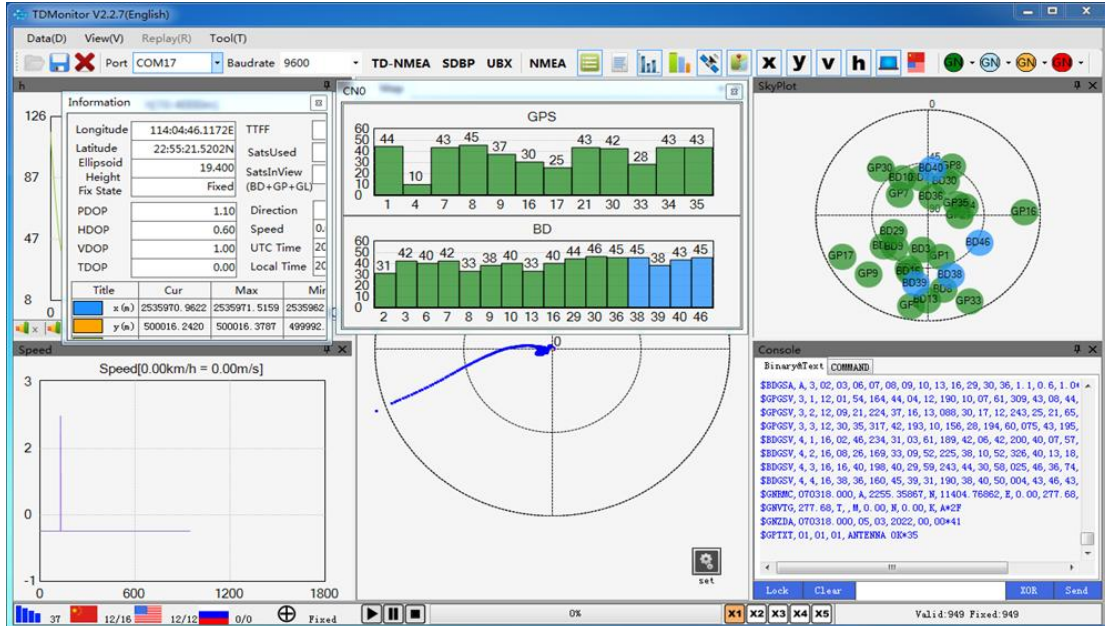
TDMonitor V2.2.7(English)

Data(D) View(V) Replay(R) Tool(T)

Port COM17 Baudrate 9600 TD-NMEA SDBP UBX NMEA x y v h

GN GN GN GN

h

126

87

47

8

Information

Longitude 114:04:46.1172E
Latitude 22:55:21.5202N
Ellipsoid Height 19.400
Fix State Fixed

TTFF
SatsUsed
SatsInView (BD+GP+GL)

PDOP 1.10
HDOP 0.60
VDOP 1.00
TDOP 0.00

Direction
Speed
UTC Time
Local Time

| Title | Cur | Max | Mi |
|---|---|---|---|
| x(m) | 2535970.9622 | 2535971.5159 | 2535962 |
| y(m) | 500016.2420 | 500016.3787 | 499992 |

CN0

GPS

60 50 40 30 20 10 0

44 10 43 45 37 30 25 43 42 28 43 43

1 4 7 8 9 16 17 21 30 33 34 35

BD

60 50 40 30 20 10 0

31 42 40 42 33 38 40 33 40 44 46 45 45 38 43 45

2 3 6 7 8 9 10 13 16 29 30 36 38 39 40 46

SkyPlot

0

GP30 BD40 GP8 BD10 BD30 GP7 BD36 GP35 GP16 BD29 BD9 BD3 BD46 GP1 GP17 BD16 GP9 BD38 BD39 BD6 BD13 GP33

Speed

Speed[0.00km/h = 0.00m/s]

3
2
1
0
-1

0 600 1200 1800

0

set

Console

Binary&Text COMMAND

$BDGSA,A,3,02,03,06,07,08,09,10,13,16,29,30,36,1.1,0.6,1.0
$GPGSV,3,1,12,01,54,164,44,04,12,190,10,07,61,309,43,08,44,
$GPGSV,3,2,12,09,21,224,37,16,13,088,30,17,12,243,25,21,65,
$GPGSV,3,3,12,30,35,317,42,193,10,156,28,194,60,075,43,195,
$BDGSV,4,1,16,02,46,234,31,03,61,189,42,06,42,200,40,07,57,
$BDGSV,4,2,16,08,26,169,33,09,52,225,38,10,52,326,40,13,18,
$BDGSV,4,3,16,16,40,198,40,29,59,243,44,30,58,025,46,36,74,
$BDGSV,4,4,16,38,36,160,45,39,31,190,38,40,50,004,43,46,43,
$GNRMC,070318.000,A,2255.35867,N,11404.76862,E,0.00,277.68,
$GNVTG,277.68,T,,M,0.00,N,0.00,K,A*2F
$GNZDA,070318.000,05,03,2022,00,00*41
$GPTXT,01,01,01,ANTENNA OK*35

Lock Clear XOR Send

37 12/16 12/12 0/0 Fixed

0%

X1 X2 X3 X4 X5

Valid:949 Fixed:949